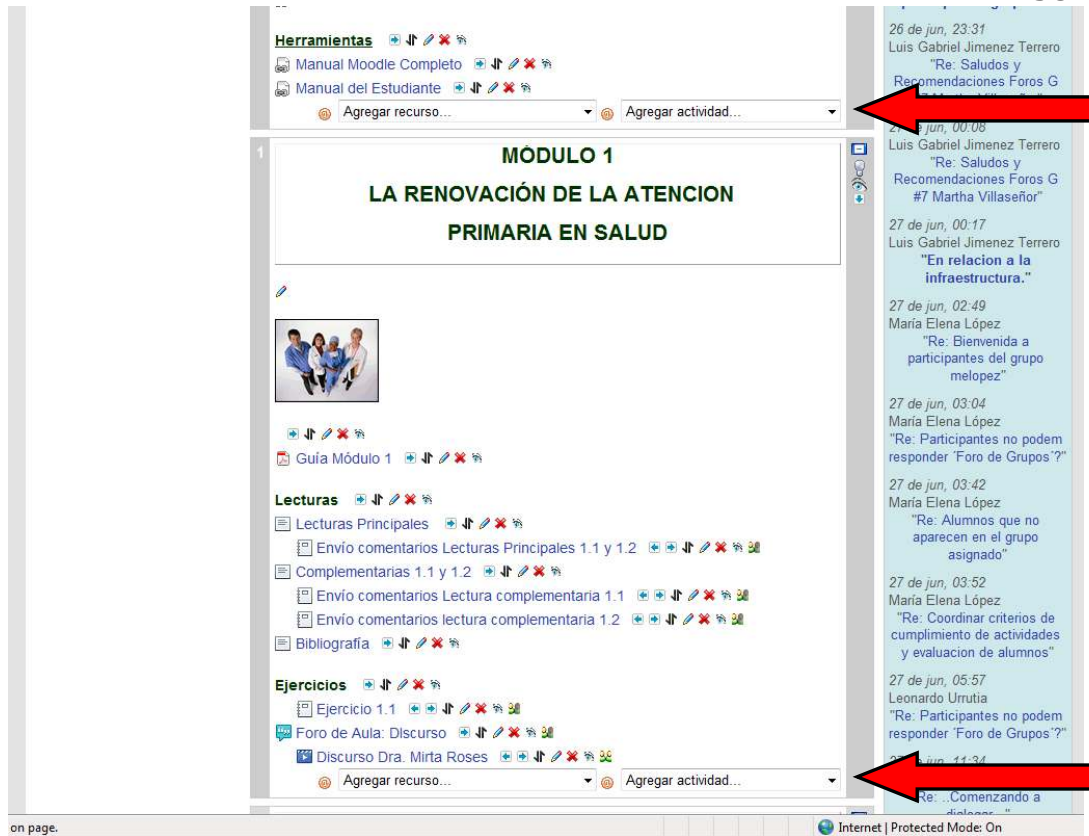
Herramientas
Manual Moodle Completo
Manual del Estudiante
Agregar recurso...
Agregar actividad...

1
MÓDULO 1
LA RENOVACIÓN DE LA ATENCION
PRIMARIA EN SALUD

Guía Módulo 1

Lecturas
Lecturas Principales
Envío comentarios Lecturas Principales 1.1 y 1.2
Complementarias 1.1 y 1.2
Envío comentarios Lectura complementaria 1.1
Envío comentarios lectura complementaria 1.2
Bibliografía

Ejercicios
Ejercicio 1.1
Foro de Aula: DIscurso
Discurso Dra. Mirta Roses
Agregar recurso...
Agregar actividad...

26 de jun, 23:31
Luis Gabriel Jimenez Terrero
"Re: Saludos y Recomendaciones Foros G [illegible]"
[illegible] jun, 00:08
Luis Gabriel Jimenez Terrero
"Re: Saludos y Recomendaciones Foros G #7 Martha Villaseñor"
27 de jun, 00:17
Luis Gabriel Jimenez Terrero
"En relacion a la infraestructura."
27 de jun, 02:49
María Elena López
"Re: Bienvenida a participantes del grupo melopez"
27 de jun, 03:04
María Elena López
"Re: Participantes no podem responder ´Foro de Grupos´?"
27 de jun, 03:42
María Elena López
"Re: Alumnos que no aparecen en el grupo asignado"
27 de jun, 03:52
María Elena López
"Re: Coordinar criterios de cumplimiento de actividades y evaluacion de alumnos"
27 de jun, 05:57
Leonardo Urrutia
"Re: Participantes no podem responder ´Foro de Grupos´?"
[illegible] jun, 11:34
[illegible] Re: ..Comenzando a dialogar..."

on page.
Internet | Protected Mode: On